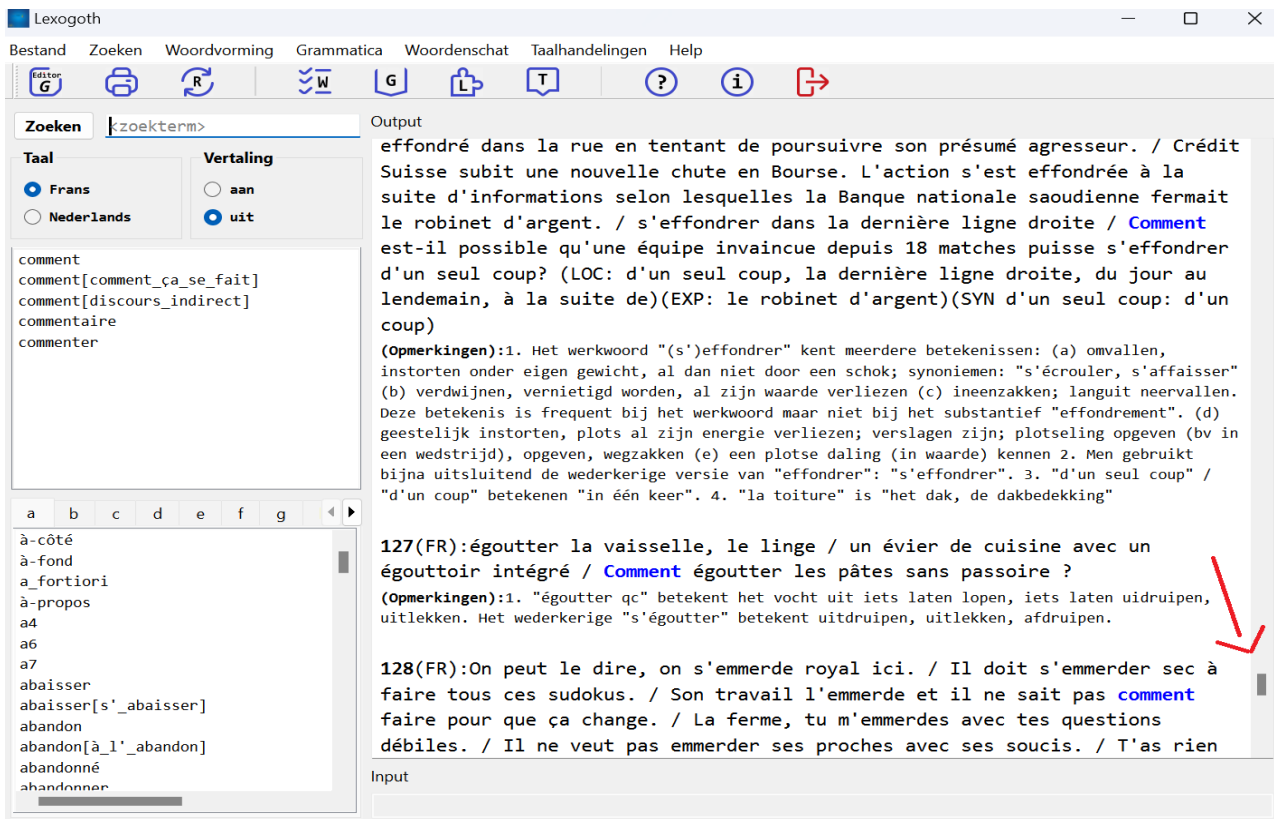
Lexogoth

Bestand Zoeken Woordvorming Grammatica Woordenschat Taalhandelingen Help

Editor G R W G L T ? i

Zoeken <zoekterm>

Output

Taal
Frans
Nederlands

Vertaling
aan
uit

comment
comment[comment_ça_se_fait]
comment[discours_indirect]
commentaire
commenter

a b c d e f g

à-côté
à-fond
a_fortiori
à-propos
a4
a6
a7
abaisser
abaisser[s'_abaisser]
abandon
abandon[à_l'_abandon]
abandonné
abandonner

effondré dans la rue en tentant de poursuivre son présumé agresseur. / Crédit Suisse subit une nouvelle chute en Bourse. L'action s'est effondrée à la suite d'informations selon lesquelles la Banque nationale saoudienne fermait le robinet d'argent. / s'effondrer dans la dernière ligne droite / Comment est-il possible qu'une équipe invaincue depuis 18 matches puisse s'effondrer d'un seul coup? (LOC: d'un seul coup, la dernière ligne droite, du jour au lendemain, à la suite de)(EXP: le robinet d'argent)(SYN d'un seul coup: d'un coup)

(Opmerkingen):1. Het werkwoord "(s')effondrer" kent meerdere betekenissen: (a) omvallen, instorten onder eigen gewicht, al dan niet door een schok; synoniemen: "s'écrouler, s'affaisser" (b) verdwijnen, vernietigd worden, al zijn waarde verliezen (c) ineenzakken; languit neervallen. Deze betekenis is frequent bij het werkwoord maar niet bij het substantief "effondrement". (d) geestelijk instorten, plots al zijn energie verliezen; verslagen zijn; plotseling opgeven (bv in een wedstrijd), opgeven, wegzakken (e) een plotse daling (in waarde) kennen 2. Men gebruikt bijna uitsluitend de wederkerige versie van "effondrer": "s'effondrer". 3. "d'un seul coup" / "d'un coup" betekenen "in één keer". 4. "la toiture" is "het dak, de dakbedekking"

127(FR):égoutter la vaisselle, le linge / un évier de cuisine avec un égouttoir intégré / Comment égoutter les pâtes sans passoire ?
(Opmerkingen):1. "égoutter qc" betekent het vocht uit iets laten lopen, iets laten uidruipen, uitlekken. Het wederkerige "s'égoutter" betekent uitdruipen, uitlekken, afdruipen.

128(FR):On peut le dire, on s'emmerde royal ici. / Il doit s'emmerder sec à faire tous ces sudokus. / Son travail l'emmerde et il ne sait pas comment faire pour que ça change. / La ferme, tu m'emmerdes avec tes questions débiles. / Il ne veut pas emmerder ses proches avec ses soucis. / T'as rien

Input